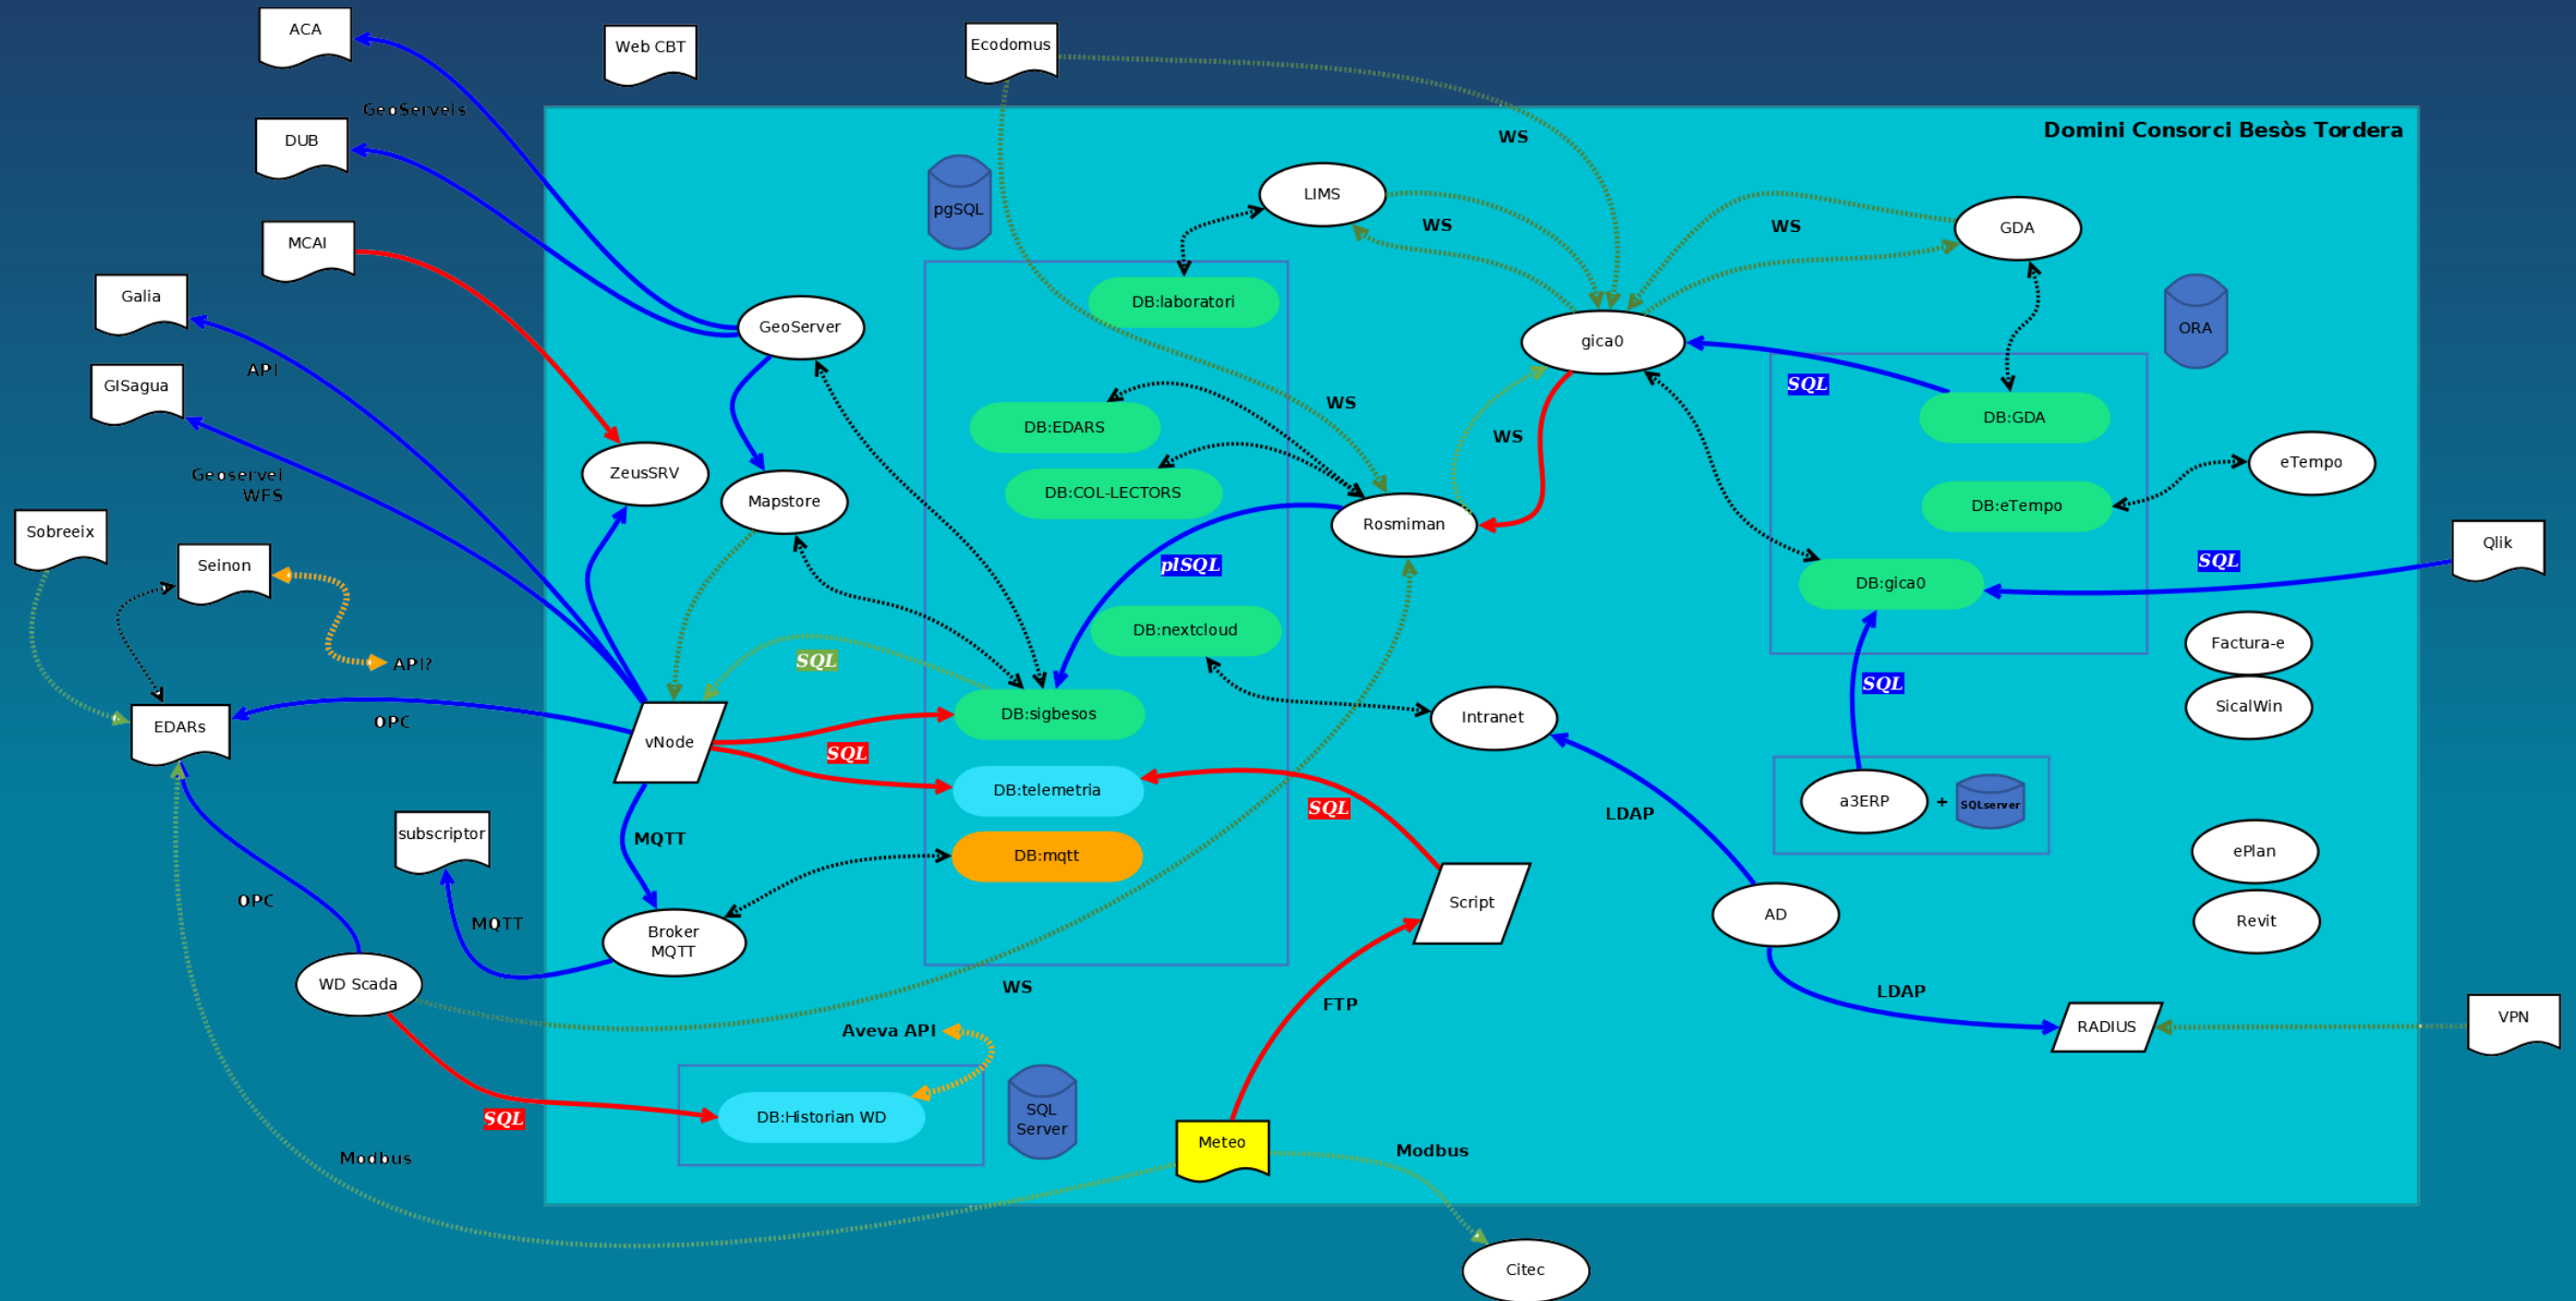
ACA

Web CBT

Ecodomus

GeoServeis

DUB

Domini Consorci Besòs Tordera

WS

pgSQL

LIMS

WS

WS

GDA

MCAI

DB:laboratori

Galia

GeoServer

gica0

ORA

API

SQL

GISagua

DB:EDARS

WS

DB:GDA

WS

ZeusSRV

Geoservei WFS

Mapstore

DB:COL-LECTORS

Rosmiman

eTempo

DB:eTempo

Sobreeix

Seinon

plSQL

Qlik

SQL

DB:gica0

DB:nextcloud

Factura-e

SQL

API?

SQL

EDARs

OPC

DB:sigbesos

Intranet

SicalWin

vNode

SQL

DB:telemetria

SQL

LDAP

a3ERP

+

SQLserver

subscriptor

MQTT

DB:mqtt

ePlan

OPC

MQTT

Script

AD

Revit

Broker MQTT

WD Scada

WS

FTP

LDAP

Aveva API

RADIUS

VPN

SQL

DB:Historian WD

SQL Server

Meteo

Modbus

Modbus

Citec